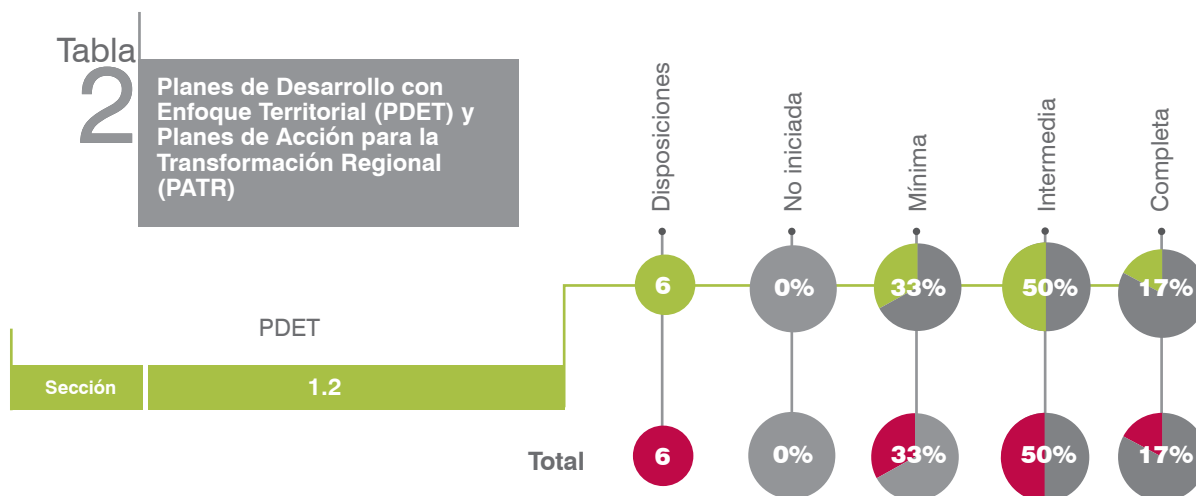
Tabla
2
Planes de Desarrollo con Enfoque Territorial (PDET) y Planes de Acción para la Transformación Regional (PATR)

Disposiciones
No iniciada
Mínima
Intermedia
Completa

PDET

Sección 1.2

6
0%
33%
50%
17%

Total
6
0%
33%
50%
17%